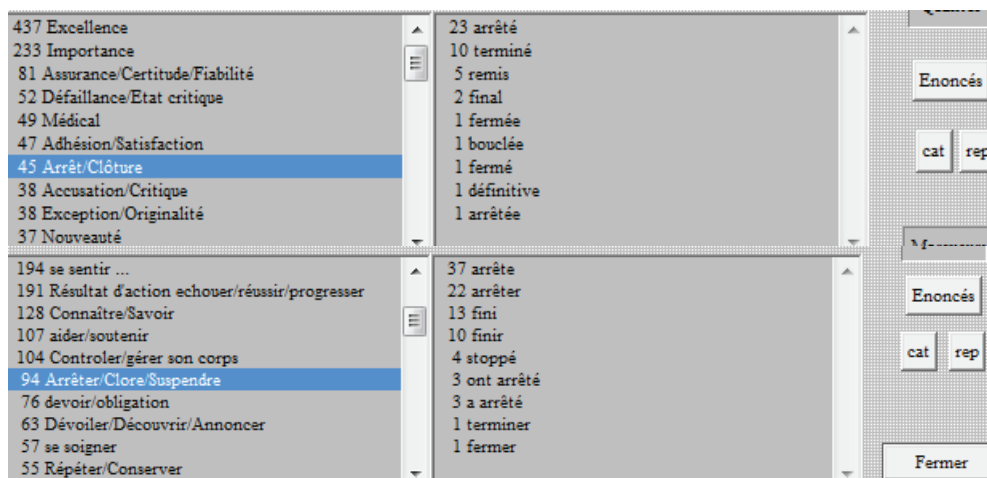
437 Excellence
233 Importance
81 Assurance/Certitude/Fiabilité
52 Défaillance/Etat critique
49 Médical
47 Adhésion/Satisfaction
45 Arrêt/Clôture
38 Accusation/Critique
38 Exception/Originalité
37 Nouveauté

23 arrêté
10 terminé
5 remis
2 final
1 fermée
1 bouclée
1 fermé
1 définitive
1 arrêtée

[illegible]

Enoncés

cat rep

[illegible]

194 se sentir ...
191 Résultat d'action echouer/réussir/progresser
128 Connaître/Savoir
107 aider/soutenir
104 Controler/gérer son corps
94 Arrêter/Clore/Suspendre
76 devoir/obligation
63 Dévoiler/Découvrir/Annoncer
57 se soigner
55 Répéter/Conserver

37 arrête
22 arrêter
13 fini
10 finir
4 stoppé
3 ont arrêté
3 a arrêté
1 terminer
1 fermer

Enoncés

cat rep

Fermer